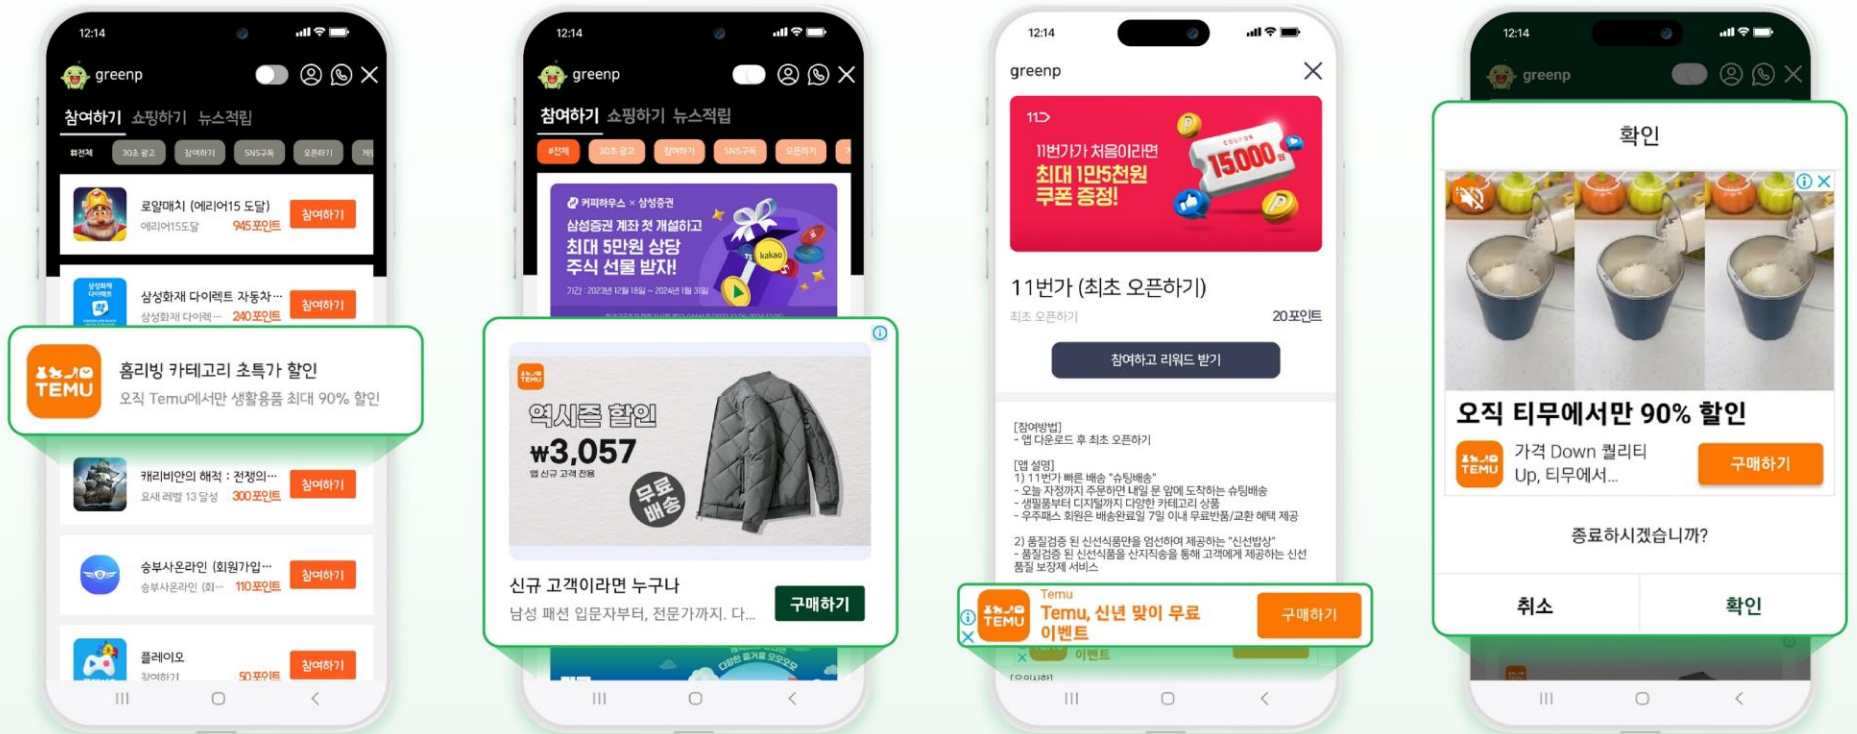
12:14

greenp

참여하기 쇼핑하기 뉴스적립

#전체 30초 광고 참여하기 SNS구독 오픈하기

로얄매치 (에리어15 도달)
에리어15도달 945포인트 참여하기

삼성화재 다이렉트 자동차...
삼성화재 다이렉... 240포인트 참여하기

TEMU
홈리빙 카테고리 초특가 할인
오직 Temu에서만 생활용품 최대 90% 할인

캐리비안의 해적 : 전쟁의...
요새 레벨 13 달성 300포인트 참여하기

승부사온라인 (회원가입...
승부사온라인 (회... 110포인트 참여하기

플레이오
참여하기 50포인트 참여하기

12:14

greenp

참여하기 쇼핑하기 뉴스적립

#전체 30초 광고 참여하기 SNS구독 오픈하기

커피하우스 × 삼성증권
삼성증권 계좌 첫 개설하고
최대 5만원 상당
주식 선물 받자!
kakao
기간 : 2023년 12월 18일 ~ 2024년 1월 31일

TEMU
역시즌 할인
₩3,057
앱 신규 고객 전용
무료 배송

신규 고객이라면 누구나
남성 패션 입문자부터, 전문가까지. 다...
구매하기

12:14

greenp

11번가 처음이라면
최대 1만5천원
쿠폰 증정!
15,000

11번가 (최초 오픈하기)
최초 오픈하기 20포인트

참여하고 리워드 받기

[참여방법]
- 앱 다운로드 후 최초 오픈하기

[앱 설명]
1) 11번가 빠른 배송 "슈팅배송"
- 오늘 자정까지 주문하면 내일 문 앞에 도착하는 슈팅배송
- 생필품부터 디지털까지 다양한 카테고리 상품
- 우주패스 회원은 배송완료일 7일 이내 무료반품/교환 혜택 제공

2) 품질검증 된 신선식품만을 엄선하여 제공하는 "신선밥상"
- 품질검증 된 신선식품을 산지직송을 통해 고객에게 제공하는 신선 품질 보장제 서비스

Temu
TEMU
Temu, 신년 맞이 무료 이벤트
구매하기

12:14

greenp

확인

오직 티무에서만 90% 할인
TEMU
가격 Down 퀄리티 Up, 티무에서...
구매하기

종료하시겠습니까?

취소 확인